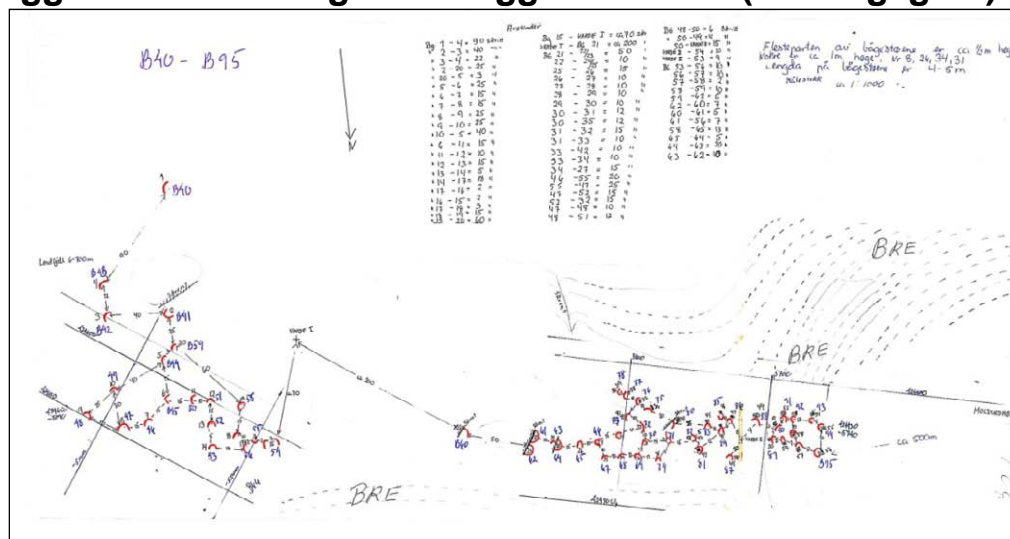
B40 - B95

Avstånder

Flestparten av bågestenene er ca 2m høg bare to ca 1m høge, nr 8, 24, 34, 31. Lengda på bågestene er 4-5m.

Målestokk ca 1:1000

B40

B41

B42

B54

B95

Varde I

BRE

BRE

BRE

ca 500m

ca 300